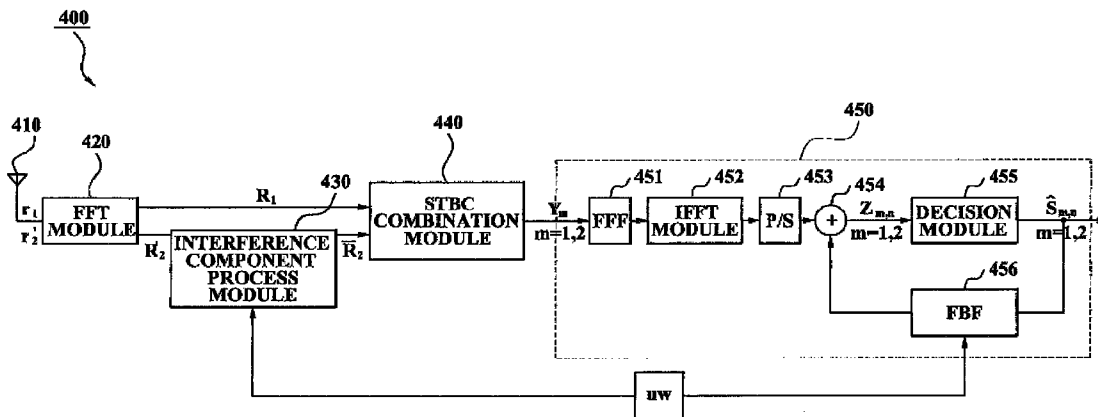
400

410

420

$r_1$
$r_2'$

FFT MODULE

$R_1$

$R_2'$

430

INTERFERENCE COMPONENT PROCESS MODULE

$\overline{R}_2$

440

STBC COMBINATION MODULE

$Y_m$
m=1,2

450

451

FFF

452

IFFT MODULE

453

P/S

454

+

$Z_{m,n}$
m=1,2

455

DECISION MODULE

$\hat{S}_{m,n}$
m=1,2

456

FBF

uw